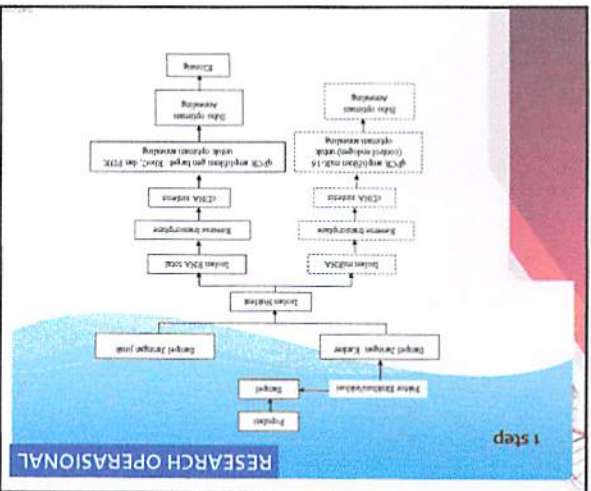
RESEARCH OPERASIONAL

1 step

Populasi

Sampel

Faktor Eksklusi/Inklusi

Sampel Jaringan Kanker

Sampel Jaringan Jinak

Isolasi Jaringan

Isolasi miRNA

Reverse transcriptase

cDNA sintesis

qPCR amplifikasi miR-16 (control endogen) untuk optimasi annealing

Suhu optimum Annealing

Isolasi RNA total

Reverse transcriptase

cDNA sintesis

qPCR amplifikasi gen target : Bcl2, dan PTEN untuk optimasi annealing

Suhu optimum Annealing

Ekspresi